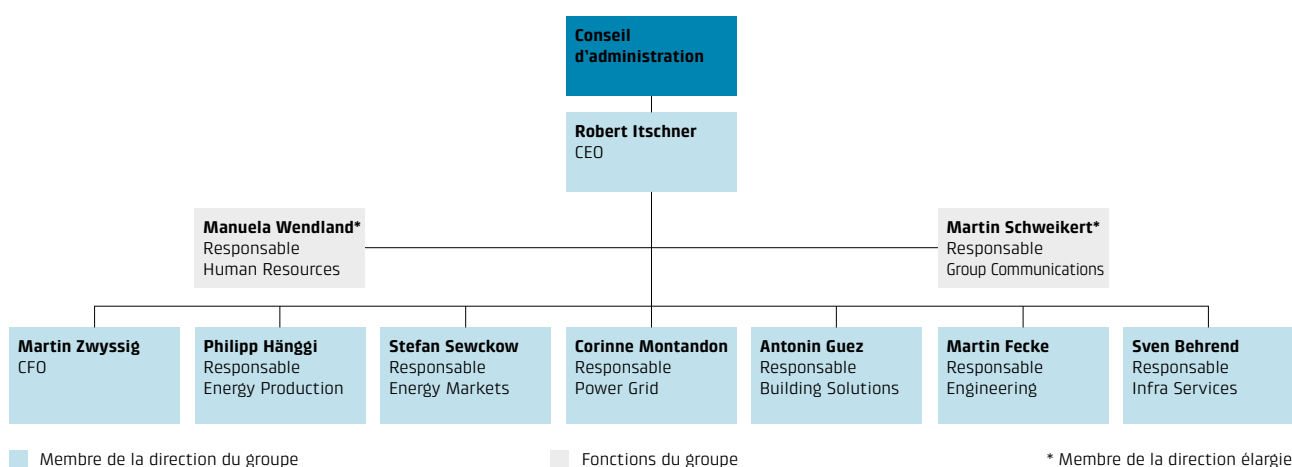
Conseil d'administration

Robert Itschner
CEO

Manuela Wendland*
Responsable
Human Resources

Martin Schweikert*
Responsable
Group Communications

Martin Zwyssig
CFO

Philipp Hänggi
Responsable
Energy Production

Stefan Sewckow
Responsable
Energy Markets

Corinne Montandon
Responsable
Power Grid

Antonin Guez
Responsable
Building Solutions

Martin Fecke
Responsable
Engineering

Sven Behrend
Responsable
Infra Services

Membre de la direction du groupe

Fonctions du groupe

* Membre de la direction élargie